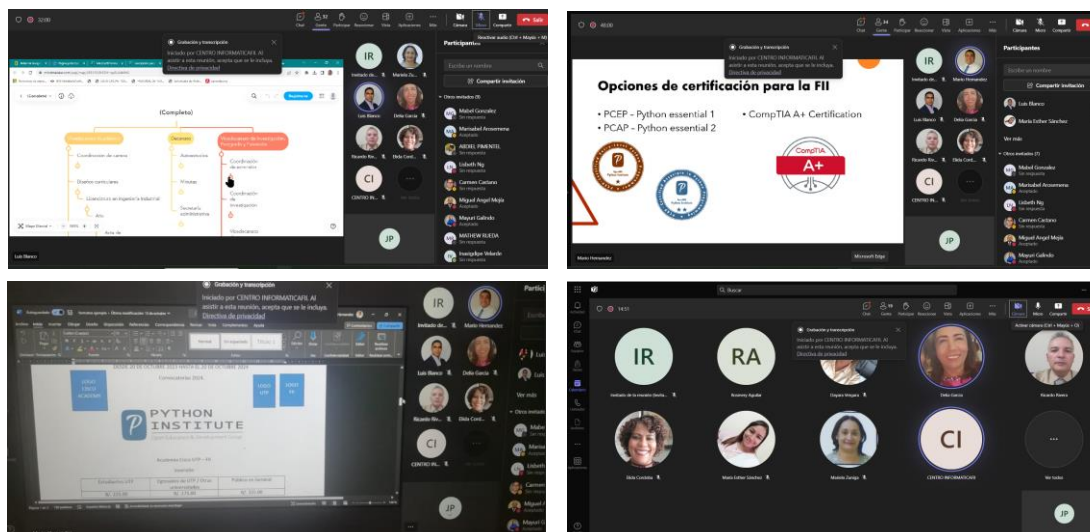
Grabación y transcripción

Iniciado por CENTRO INFORMATICAFII. Al asistir a esta reunión, acepta que se le incluya. Directiva de privacidad

Participantes

(Completo)

IR

CI

JP

Luis Blanco

Mabel Gonzalez

Marisabel Arosemena

ABDIEL PIMENTEL

Lisbeth Ng

Carmen Castano

Miguel Angel Mejía

Mayuri Galindo

MATHEW RUEDA

Salir

Opciones de certificación para la FII

• PCEP - Python essential 1
• PCAP - Python essential 2
• CompTIA A+ Certification

CompTIA
A+

Participantes

Compartir invitación

Luis Blanco

Maria Esther Sánchez

Ver más

Mario Hernandez

Microsoft Edge

Grabación y transcripción

Iniciado por CENTRO INFORMATICAFII. Al asistir a esta reunión, acepta que se le incluya. Directiva de privacidad

PYTHON INSTITUTE

Convocatoria 2024

IR

CI

JP

Mario Hernandez

Luis Blanco

Ver más

Grabación y transcripción

Iniciado por CENTRO INFORMATICAFII. Al asistir a esta reunión, acepta que se le incluya. Directiva de privacidad

IR

RA

CI

JP

Invitado de la reunión

Dilia Garcia

Ricardo Rivera

Dilia Cordoba

Maria Esther Sánchez

Modelo Zuniga

CENTRO INFORMATICAFII

Ver todos

Buscar